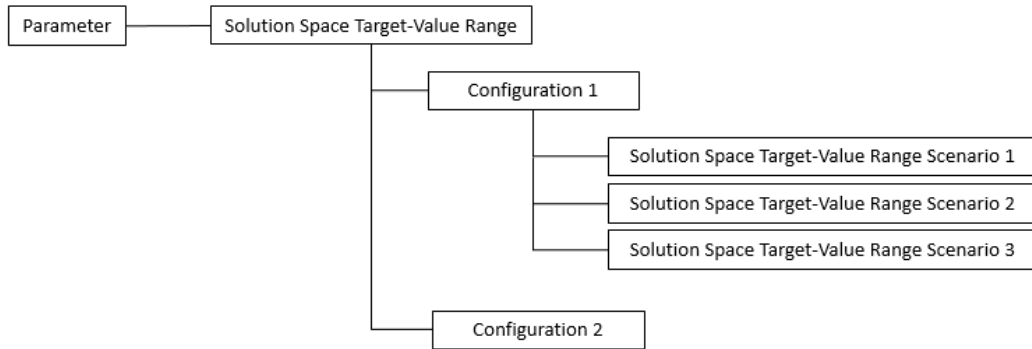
Parameter

Solution Space Target-Value Range

Configuration 1

Solution Space Target-Value Range Scenario 1

Solution Space Target-Value Range Scenario 2

Solution Space Target-Value Range Scenario 3

Configuration 2